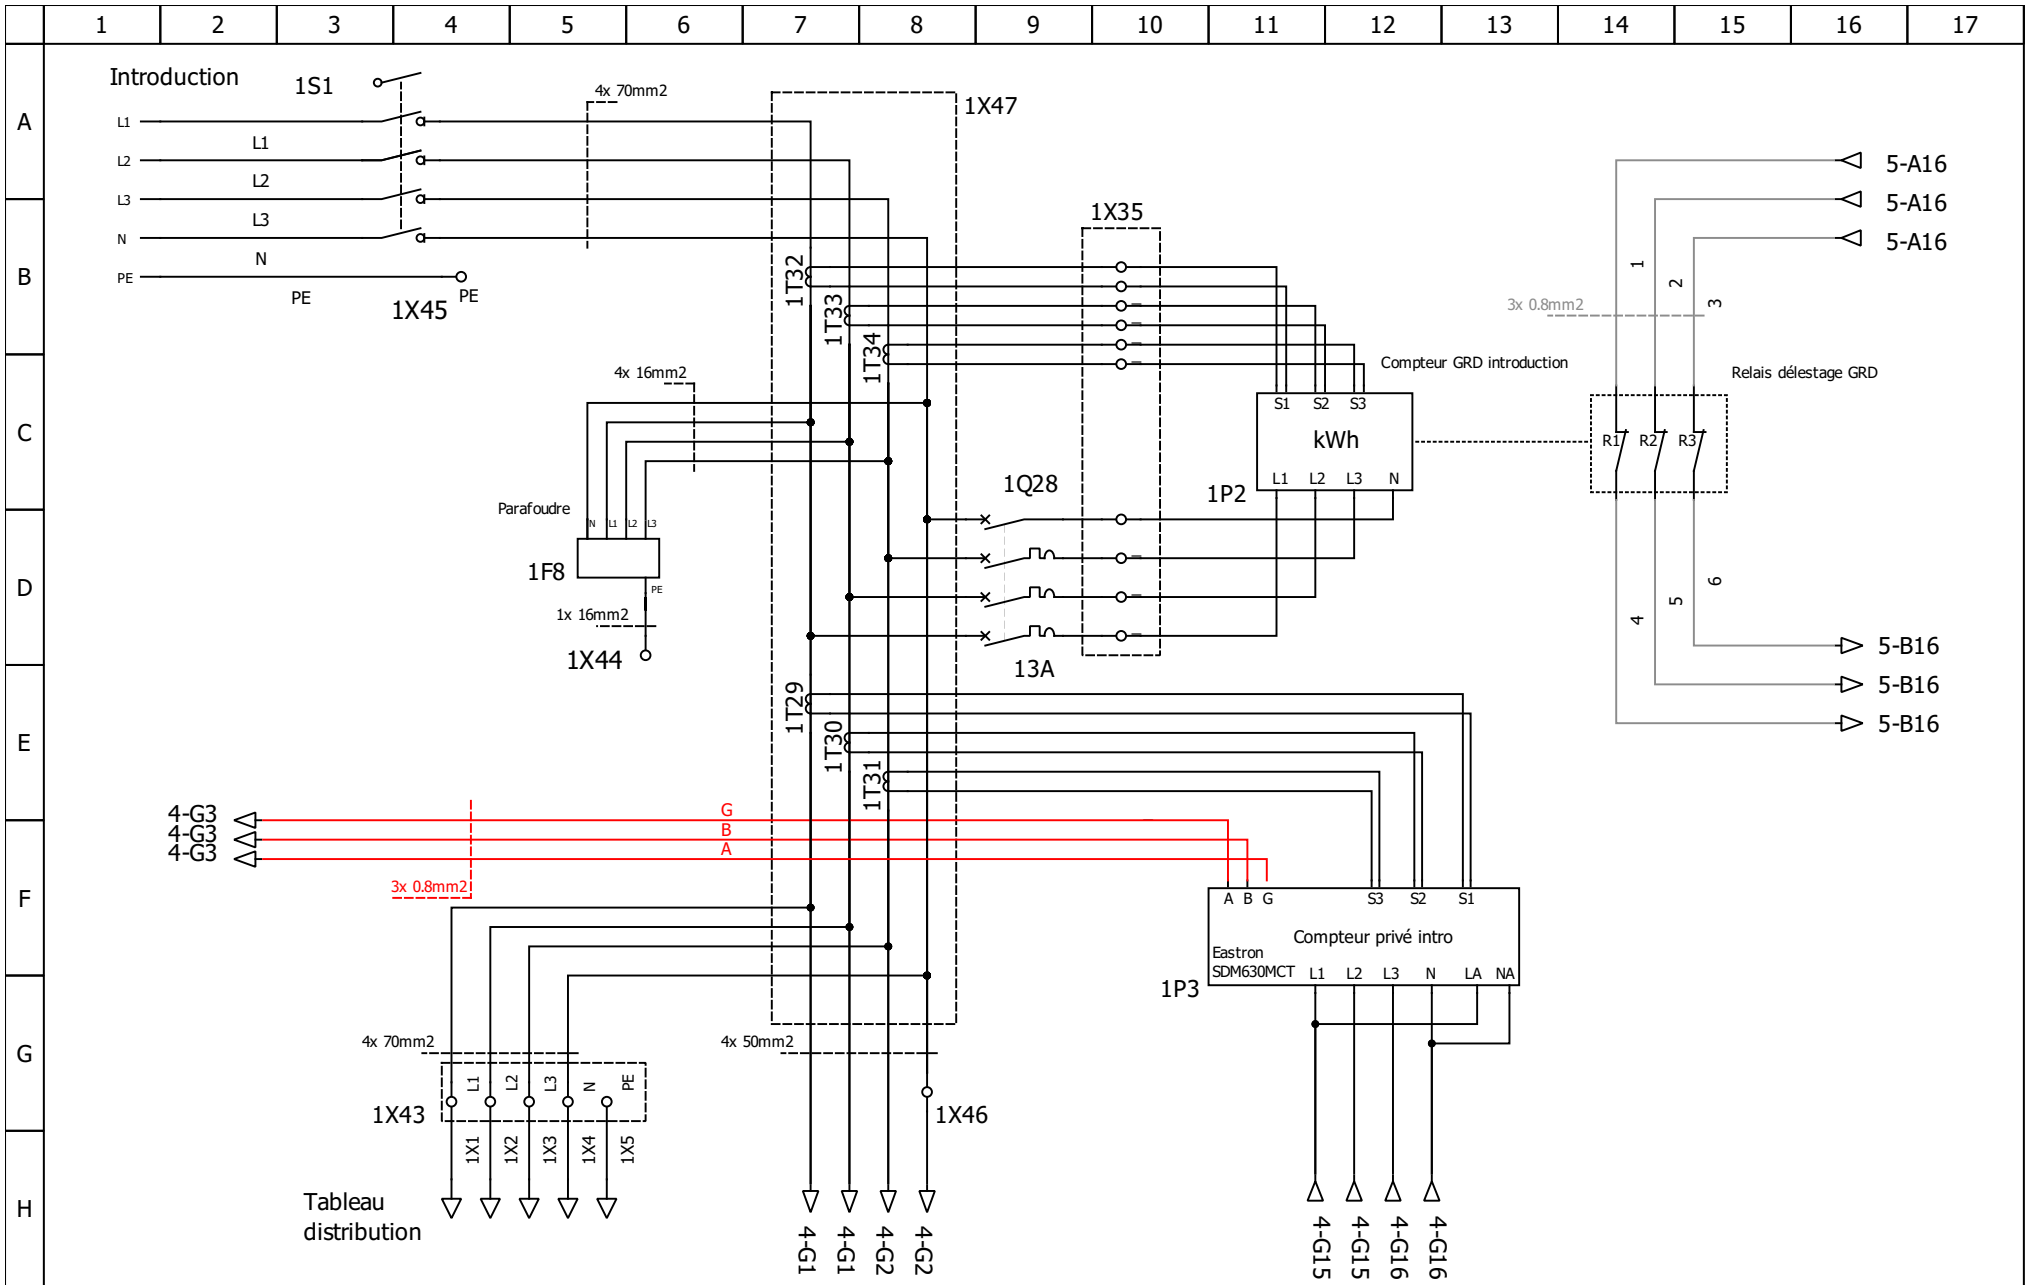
1 2 3 4 5 6 7 8 9 10 11 12 13 14 15 16 17

A B C D E F G H

Introduction
1S1
L1
L2
L3
N
PE
L1
L2
L3
N
PE
1X45
PE
4x 70mm2
1X47
1X35
5-A16
5-A16
5-A16
1T32
1T33
1T34
1
2
3
3x 0.8mm2
Compteur GRD introduction
Relais délestage GRD
4x 16mm2
S1 S2 S3
kWh
L1 L2 L3 N
R1 R2 R3
1P2
1Q28
Parafoudre
N L1 L2 L3
1F8
PE
1x 16mm2
1X44
13A
4
5
6
5-B16
5-B16
5-B16
1T29
1T30
1T31
4-G3
4-G3
4-G3
G
B
A
3x 0.8mm2
A B G
S3 S2 S1
Compteur privé intro
Eastron
SDM630MCT
L1 L2 L3 N LA NA
1P3
4x 70mm2
4x 50mm2
L1 L2 L3 N PE
1X43
1X46
1X1 1X2 1X3 1X4 1X5
Tableau distribution
4-G1 4-G1 4-G2 4-G2
4-G15 4-G15 4-G16 4-G16